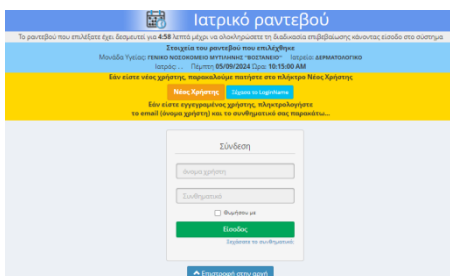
Ιατρικό ραντεβού

Το ραντεβού που επιλέξατε έχει δεσμευτεί για 4:58 λεπτά μέχρι να ολοκληρώσετε τη διαδικασία επιβεβαίωσης κάνοντας είσοδο στο σύστημα

Στοιχεία του ραντεβού που επιλέχθηκε

Μονάδα Υγείας: ΓΕΝΙΚΟ ΝΟΣΟΚΟΜΕΙΟ ΜΥΤΙΛΗΝΗΣ "ΒΟΣΤΑΝΕΙΟ" Ιατρείο: ΔΕΡΜΑΤΟΛΟΓΙΚΟ

Ιατρός: ... Πέμπτη 05/09/2024 Ώρα: 10:15:00 ΑΜ

Εάν είστε νέος χρήστης, παρακαλούμε πατήστε στο πλήκτρο Νέος Χρήστης

Νέος Χρήστης Σύνδεση το LoginName

Εάν είστε εγγεγραμμένος χρήστης, πληκτρολογήστε το email (όνομα χρήστη) και το συνθηματικό σας παρακάτω...

Σύνδεση

Όνομα χρήστη

Συνθηματικό

Θυμήσου με

Είσοδος

Ξεχάσατε το συνθηματικό;

Επιστροφή στην αρχή